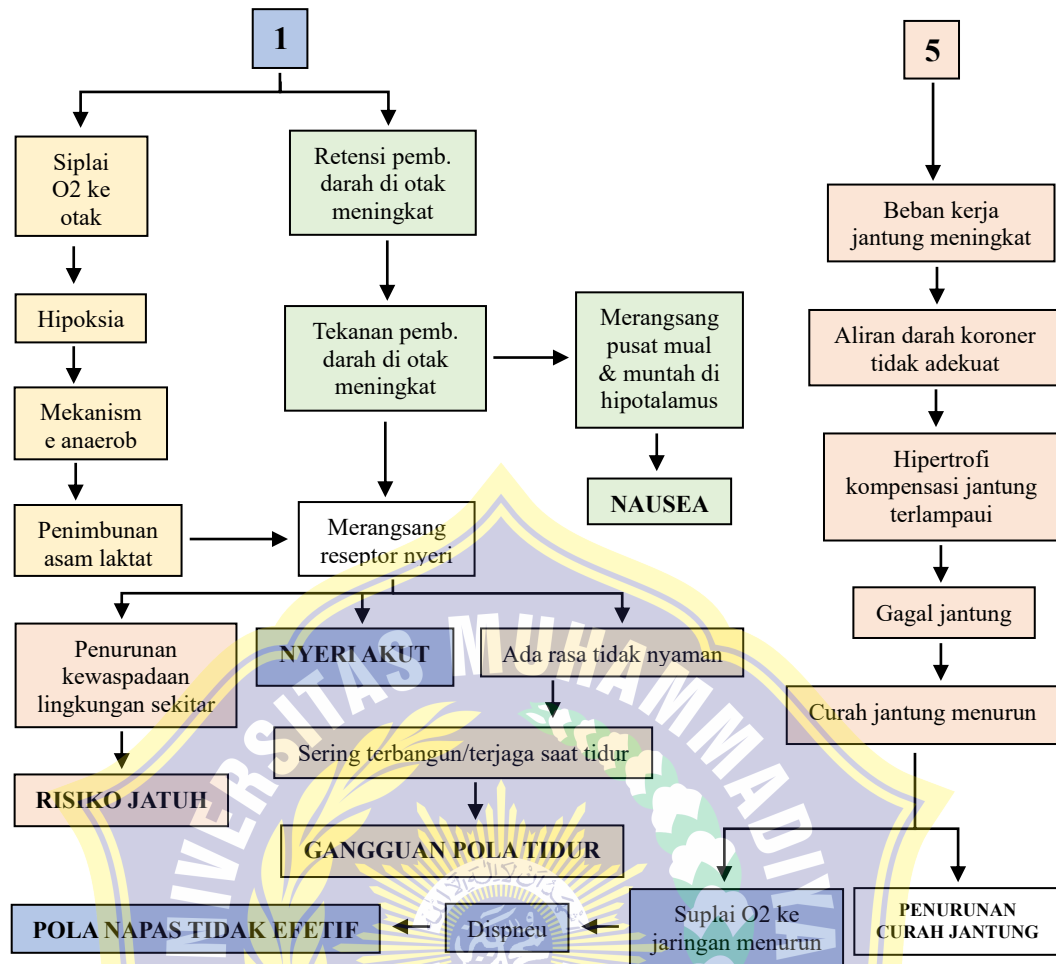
1

Siplai O2 ke otak

Hipoksia

Mekanisme anaerob

Penimbunan asam laktat

Retensi pemb. darah di otak meningkat

Tekanan pemb. darah di otak meningkat

Merangsang pusat mual & muntah di hipotalamus

NAUSEA

Merangsang reseptor nyeri

Penurunan kewaspadaan lingkungan sekitar

RISIKO JATUH

NYERI AKUT

Ada rasa tidak nyaman

Sering terbangun/terjaga saat tidur

GANGGUAN POLA TIDUR

POLA NAPAS TIDAK EFETIF

Dispneu

5

Beban kerja jantung meningkat

Aliran darah koroner tidak adekuat

Hipertrofi kompensasi jantung terlampaui

Gagal jantung

Curah jantung menurun

Suplai O2 ke jaringan menurun

PENURUNAN CURAH JANTUNG

UNIVERSITAS MUHAMMADIYAH